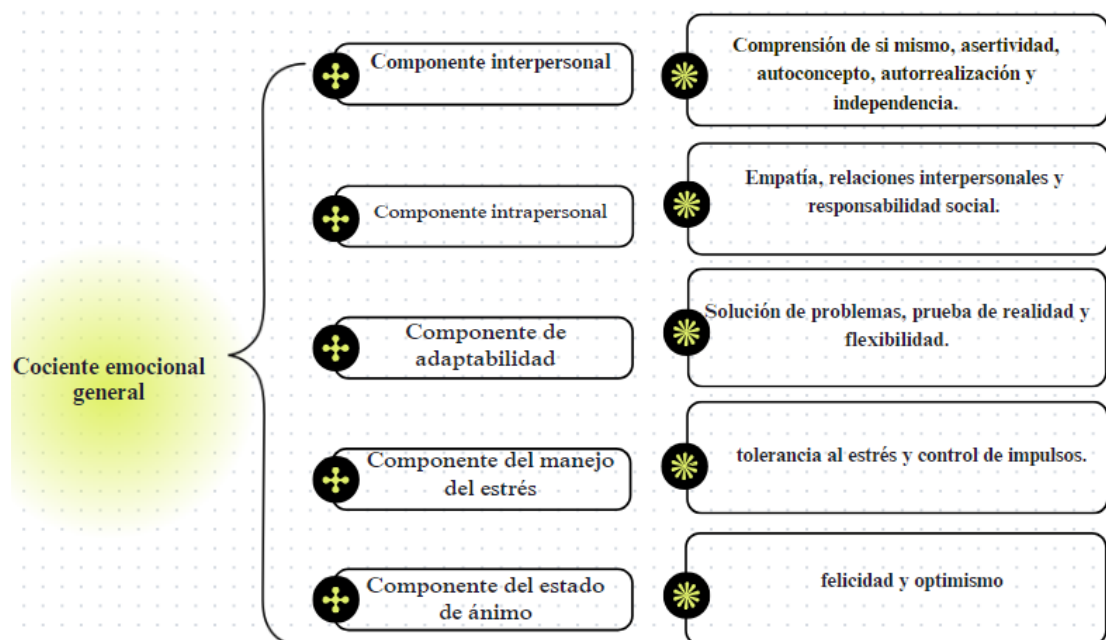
Cociente emocional general

Componente interpersonal

Comprensión de si mismo, asertividad, autoconcepto, autorrealización y independencia.

Componente intrapersonal

Empatía, relaciones interpersonales y responsabilidad social.

Componente de adaptabilidad

Solución de problemas, prueba de realidad y flexibilidad.

Componente del manejo del estrés

tolerancia al estrés y control de impulsos.

Componente del estado de ánimo

felicidad y optimismo